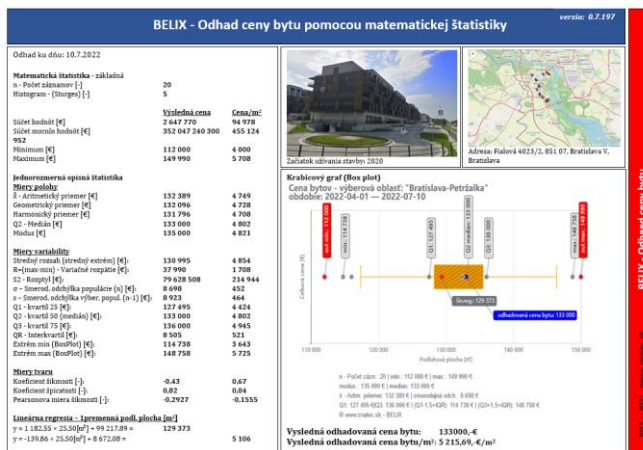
BELIX - Odhad ceny bytu pomocou matematickej štatistiky

version: 0.7.197

Odhad ku dňu: 10.7.2022

Matematická štatistika - základná
n - Počet záznamov [-] 20
Histogram - (Sturges) [-] 5

| | Výsledná cena | Cena/m² |
|---|---|---|
| Súčet hodnôt [€] | 2 647 770 | 94 978 |
| Súčet mocnín hodnôt [€] | 352 047 240 300 952 | 455 124 |
| Minimum [€] | 112 000 | 4 000 |
| Maximum [€] | 149 990 | 5 708 |

Jednorozmerná opisná štatistika
Miery polohy

| | | |
|---|---|---|
| x̄ - Aritmetický priemer [€] | 132 389 | 4 749 |
| Geometrický priemer [€] | 132 096 | 4 728 |
| Harmonický priemer [€] | 131 796 | 4 708 |
| Q2 - Medián [€] | 133 000 | 4 802 |
| Modus [€] | 135 000 | 4 821 |

Miery variability

| | | |
|---|---|---|
| Stredný rozsah (stredný extrém) [€]: | 130 995 | 4 854 |
| R=(max-min) - Variačné rozpätie [€]: | 37 990 | 1 708 |
| S2 - Rozptyl [€] | 79 628 508 | 214 944 |
| σ - Smerod. odchýlka populácie (n) [€]: | 8 698 | 452 |
| s - Smerod. odchýlka výber. popul. (n-1) [€]: | 8 923 | 464 |
| Q1 - kvartil 25 [€]: | 127 495 | 4 424 |
| Q2 - kvartil 50 (medián) [€]: | 133 000 | 4 802 |
| Q3 - kvartil 75 [€]: | 136 000 | 4 945 |
| QR - Interkvartil [€]: | 8 505 | 521 |
| Extrém min (BoxPlot) [€]: | 114 738 | 3 643 |
| Extrém max (BoxPlot) [€]: | 148 758 | 5 725 |

Miery tvaru

| | | |
|---|---|---|
| Koeficient šikmosti [-]: | -0,43 | 0,67 |
| Koeficient špicatosti [-]: | 0,82 | 0,84 |
| Pearsonova miera šikmosti [-]: | -0,2927 | -0,1555 |

Lineárna regresia - 1premenná podl. plocha [m²]
y = 1 182.55 × 25.50[m²] + 99 117.89 = 129 373
y = -139.86 × 25.50[m²] + 8 672.08 = 5 106

Začiatok užívania stavby: 2020

Adresa: Fialová 4023/2, 851 07, Bratislava V, Bratislava

Krabicový graf (Box plot)
Cena bytov - výberová oblasť: "Bratislava-Petržalka"
obdobie: 2022-04-01 — 2022-07-10

extr. min.: 112 000
min.: 114 738
Q1: 127 495
Q2 medián: 133 000
Q3: 136 000
max.: 148 758
extr. max.: 149 990
Priemer: 132 389
Stred: 129 373
odhadovaná cena bytu 133 000

Celková cena
Podlahová plocha [m²]
110 000 120 000 130 000 140 000 150 000

n - Počet zázn.: 20 | min.: 112 000 € | max.: 149 990 €
modus.: 135 000 € | medián: 133 000 €
Arit. priemer: 132 389 € | smerodajná odch.: 8 698 €
Q1: 127 495 €Q3: 136 000 € | (Q1-1,5×IQR): 114 738 € | (Q3+1,5×IQR): 148 758 €
© www.znalec.sk - BELIX

Vysledná odhadovaná cena bytu: 133000,-€
Vysledná odhadovaná cena bytu/m²: 5 215,69,-€/m²

BELIX - Odhad ceny bytu